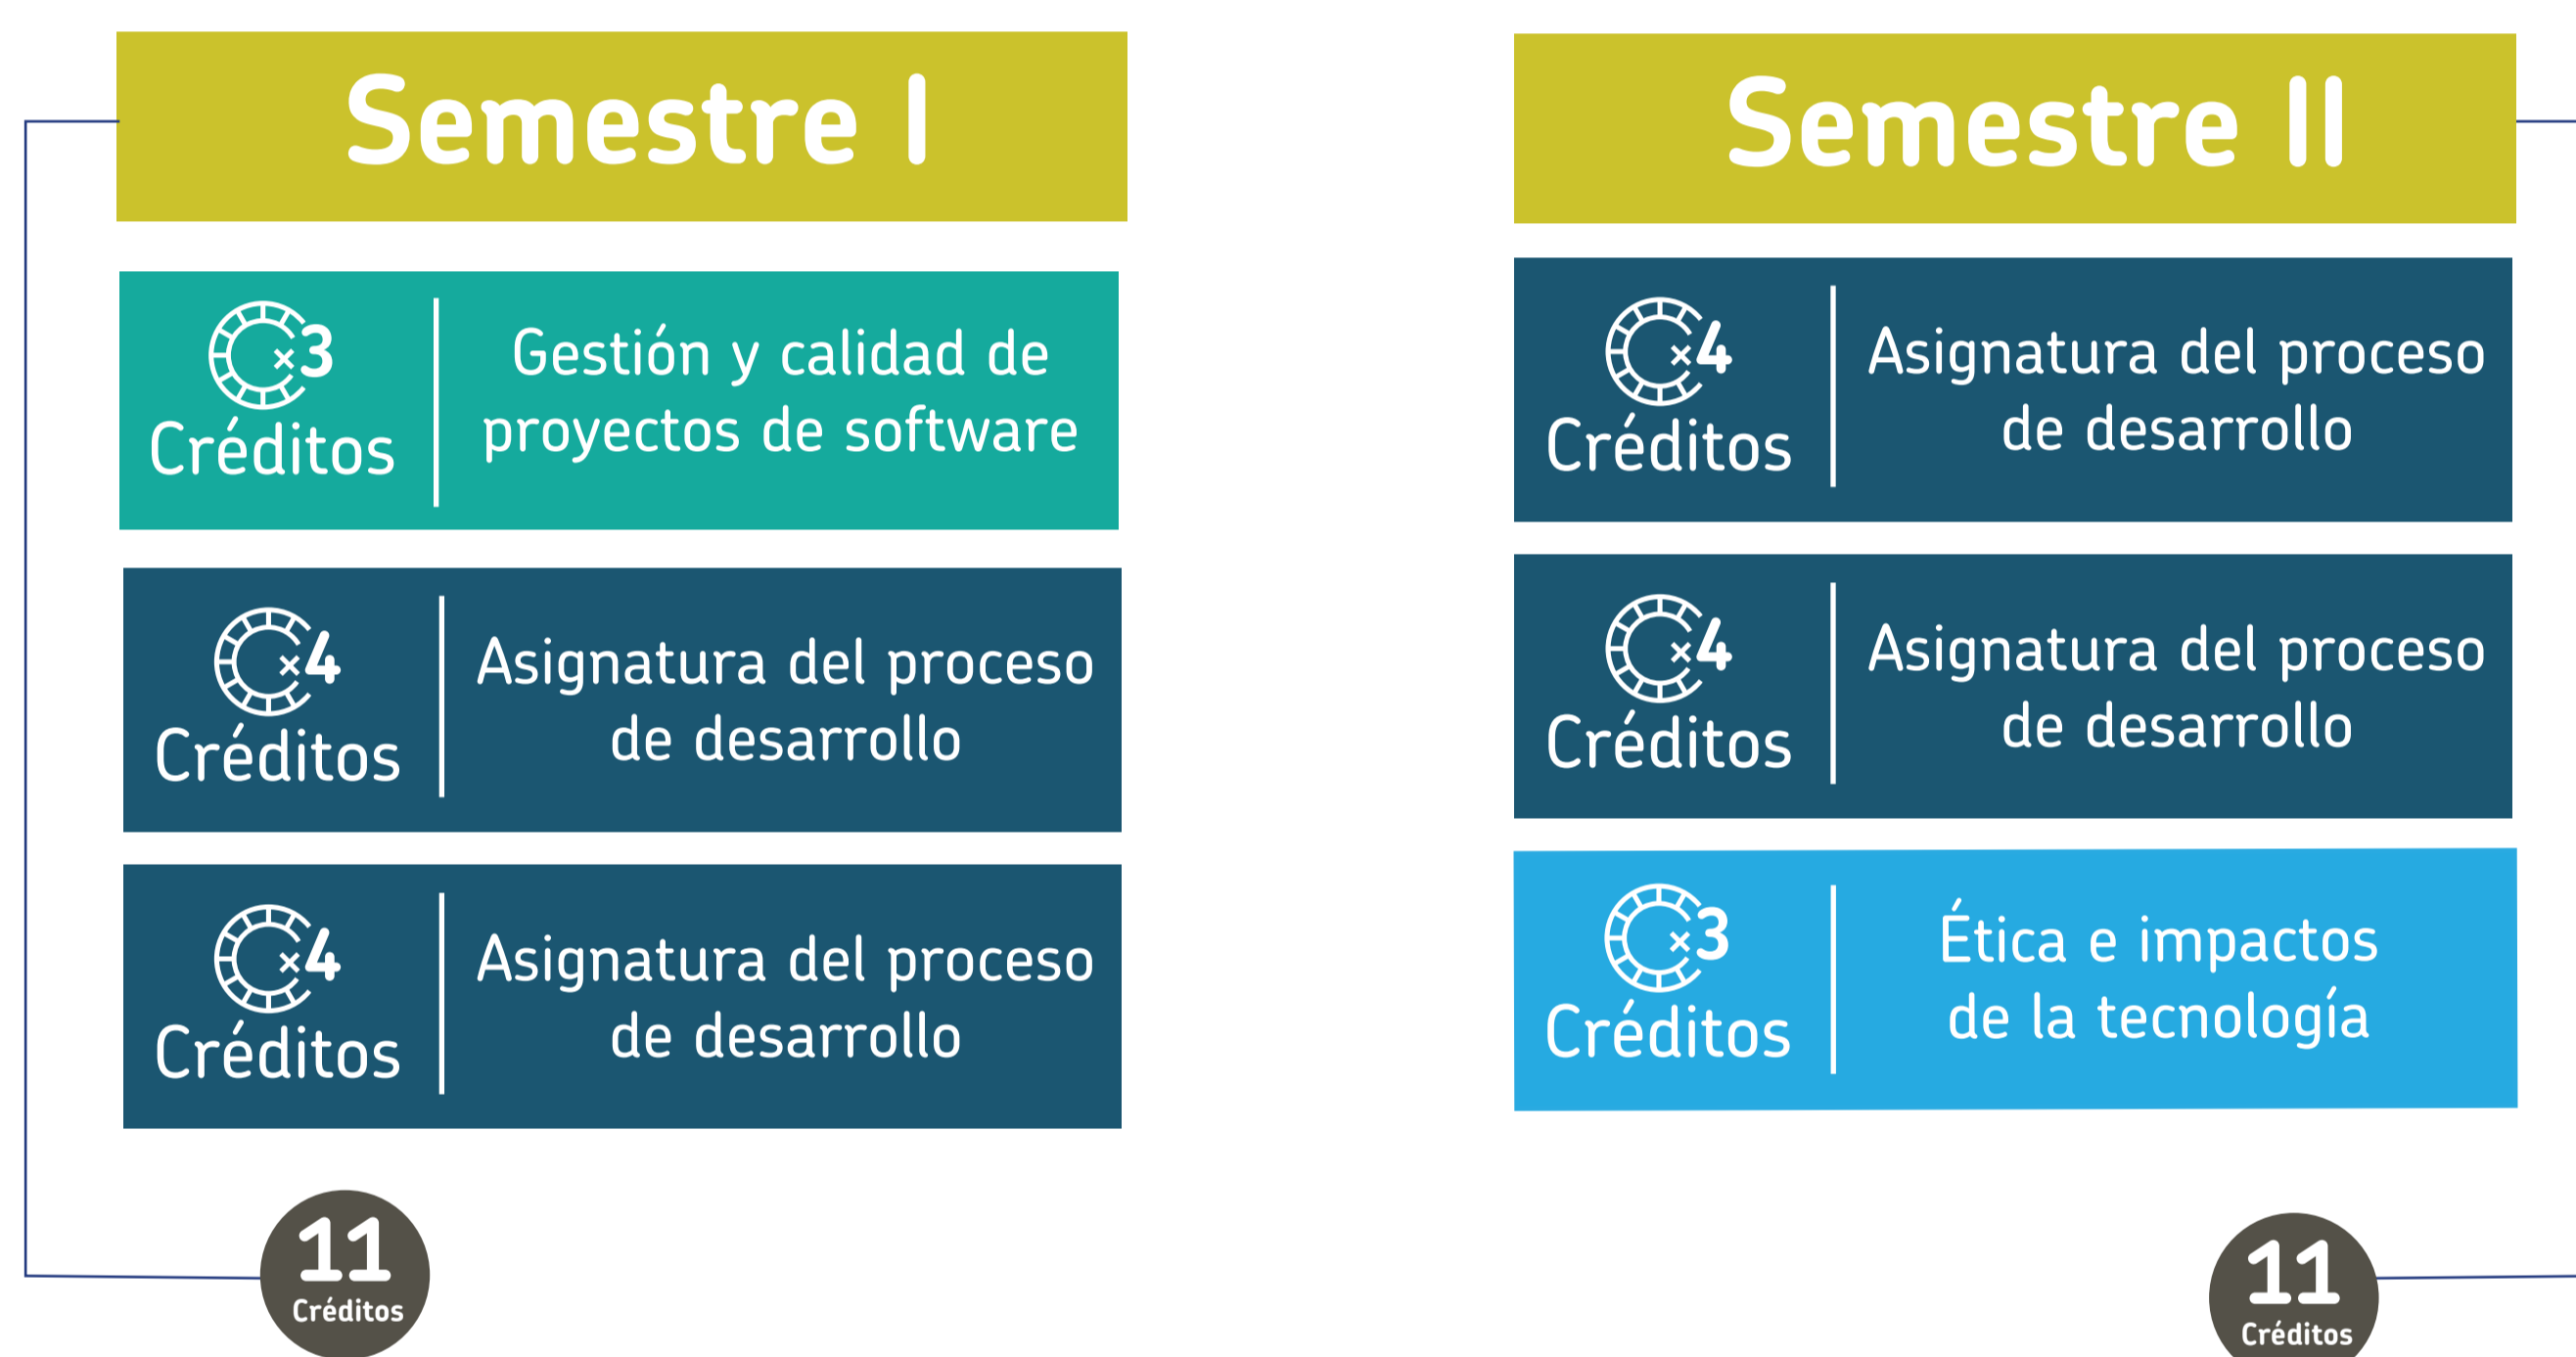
Semestre I

×3
Créditos
Gestión y calidad de proyectos de software

×4
Créditos
Asignatura del proceso de desarrollo

×4
Créditos
Asignatura del proceso de desarrollo

11
Créditos

Semestre II

×4
Créditos
Asignatura del proceso de desarrollo

×4
Créditos
Asignatura del proceso de desarrollo

×3
Créditos
Ética e impactos de la tecnología

11
Créditos